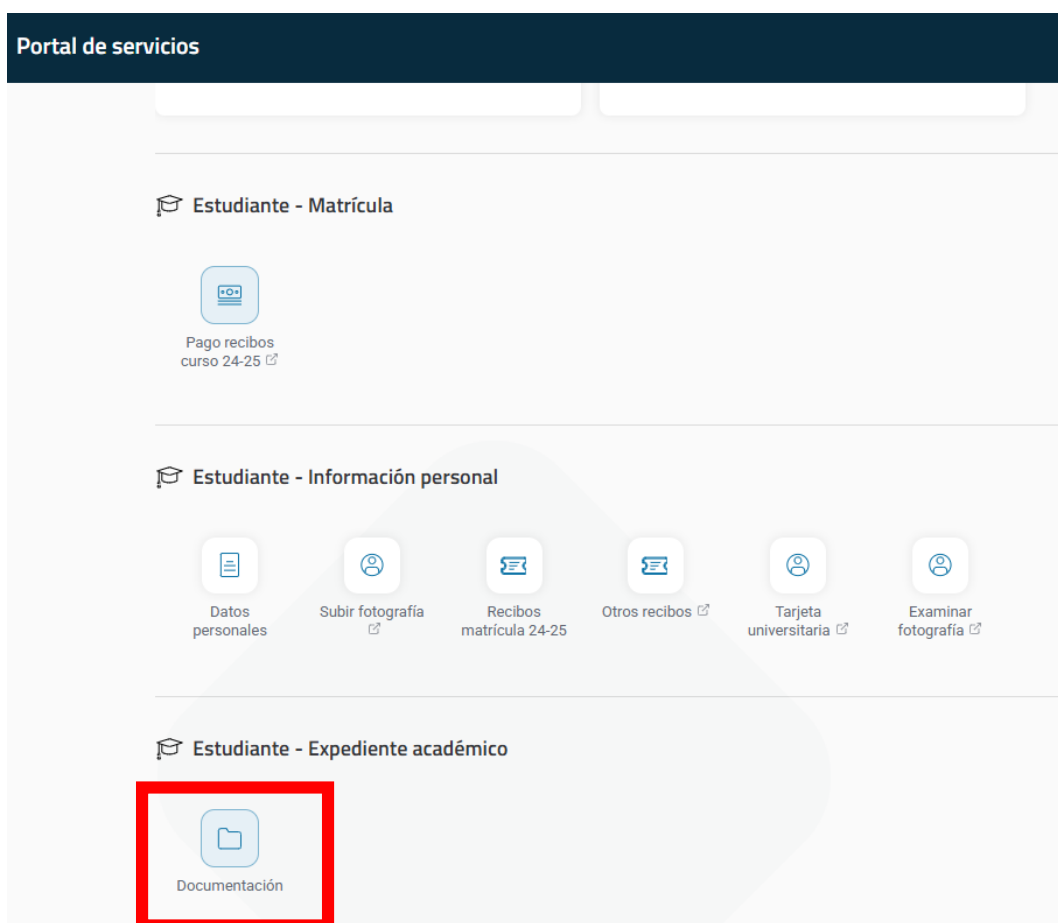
Portal de servicios

Estudiante - Matrícula

Pago recibos curso 24-25

Estudiante - Información personal

Datos personales

Subir fotografía

Recibos matrícula 24-25

Otros recibos

Tarjeta universitaria

Examinar fotografía

Estudiante - Expediente académico

Documentación